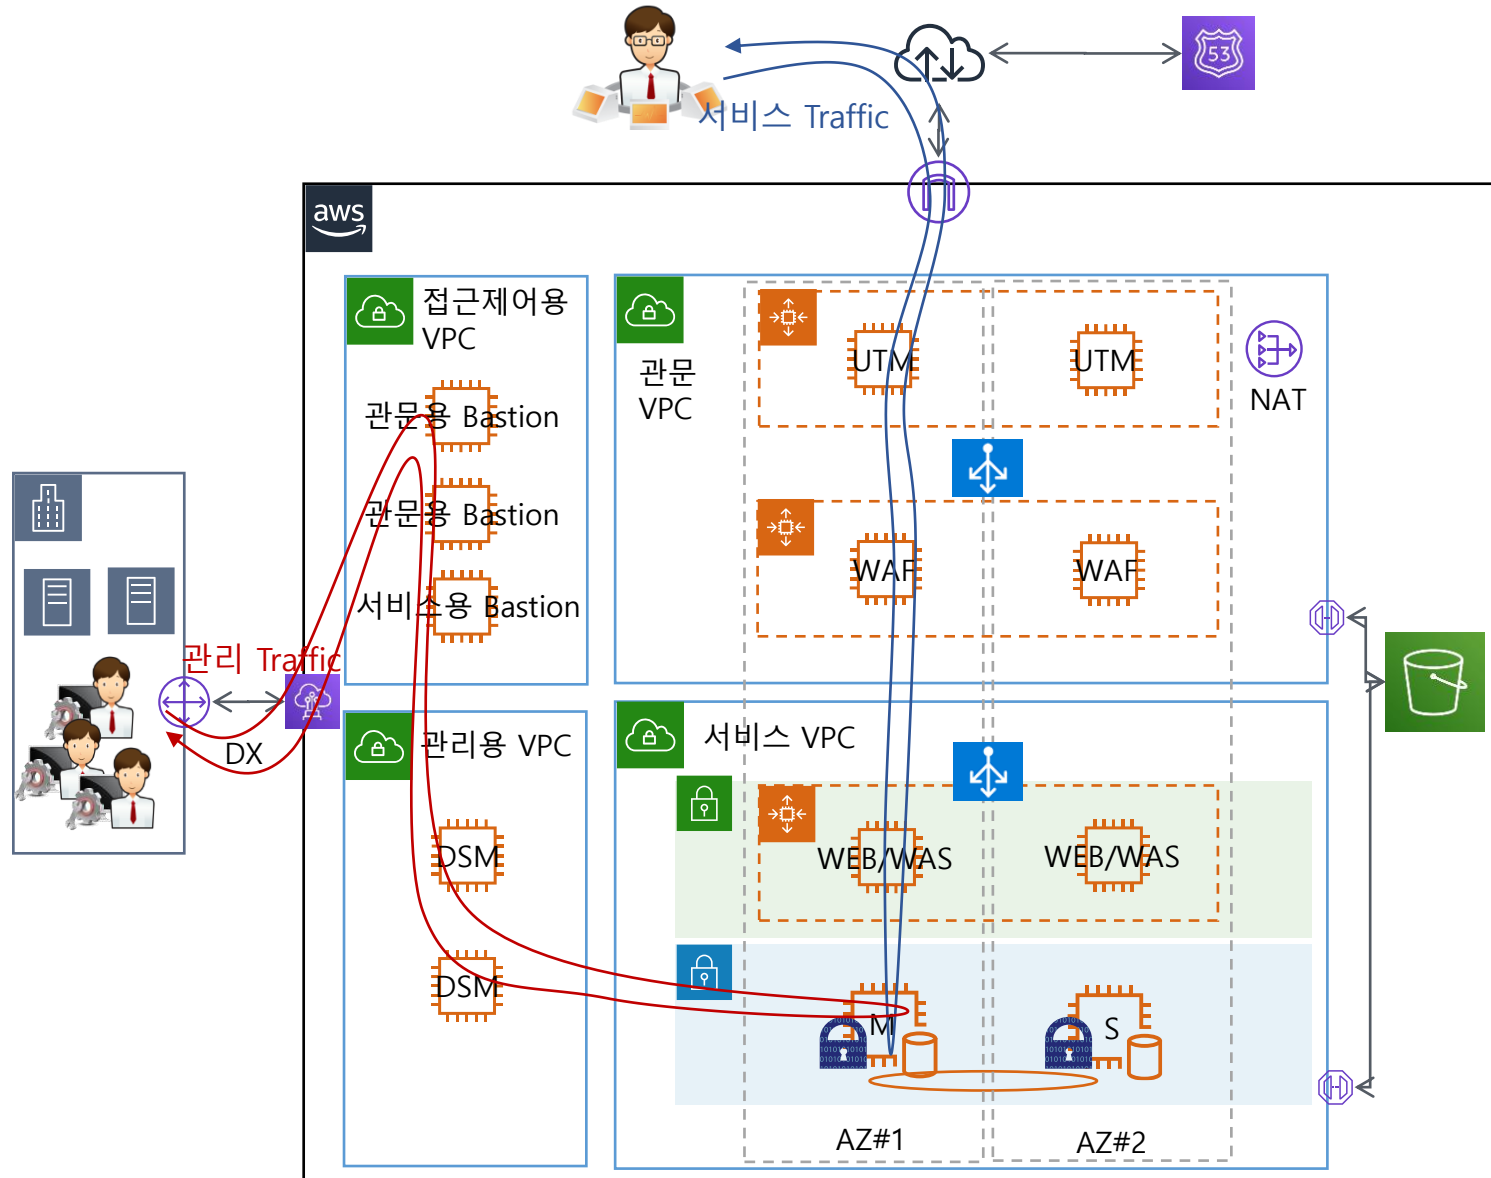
서비스 Traffic

53

aws

접근제어용 VPC

관문용 Bastion

관문용 Bastion

서비스용 Bastion

관문 VPC

UTM

UTM

NAT

WAF

WAF

관리 Traffic

DX

관리용 VPC

서비스 VPC

WEB/WAS

WEB/WAS

DSM

DSM

M

S

AZ#1

AZ#2